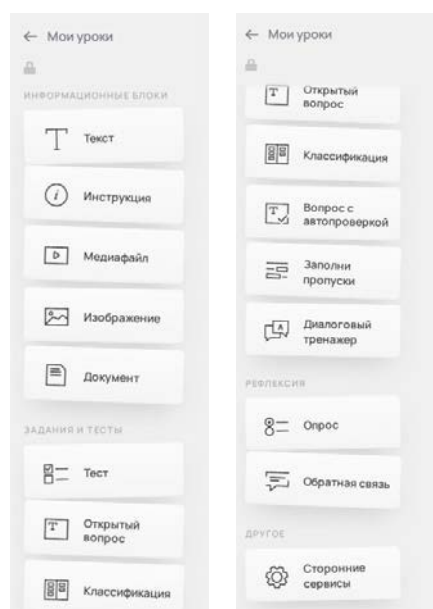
← Мои уроки

ИНФОРМАЦИОННЫЕ БЛОКИ

Текст

Инструкция

Медиафайл

Изображение

Документ

ЗАДАНИЯ И ТЕСТЫ

Тест

Открытый вопрос

Классификация

← Мои уроки

Открытый вопрос

Классификация

Вопрос с автопроверкой

Заполни пропуски

Диалоговый тренажер

РЕФЛЕКСИЯ

Опрос

Обратная связь

ДРУГОЕ

Сторонние сервисы